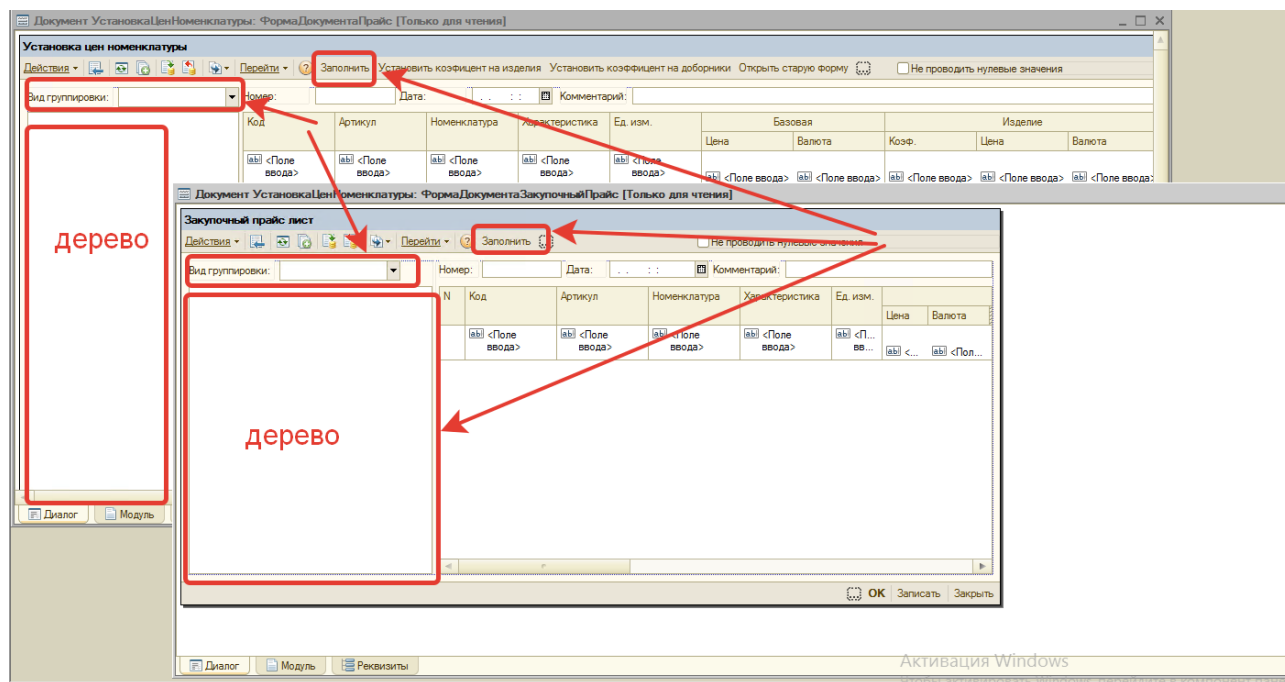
Документ УстановкаЦенНоменклатуры: ФормаДокументаПрайс [Только для чтения]

Установка цен номенклатуры

Действия ▾ Перейти ▾ Заполнить Установить коэфицент на изделия Установить коэффицент на доборники Открыть старую форму Не проводить нулевые значения

Вид группировки: Номер: Дата: . . : : Комментарий:

| Код | Артикул | Номенклатура | Характеристика | Ед. изм. | Базовая | | Изделие | | |
|---|---|---|---|---|---|---|---|---|---|
| | | | | | Цена | Валюта | Коэф. | Цена | Валюта |
| <Поле ввода> | <Поле ввода> | <Поле ввода> | <Поле ввода> | <Поле ввода> | <Поле ввода> | <Поле ввода> | <Поле ввода> | <Поле ввода> | <Поле ввода> |

дерево

Диалог Модуль

Документ УстановкаЦенНоменклатуры: ФормаДокументаЗакупочныйПрайс [Только для чтения]

Закупочный прайс лист

Действия ▾ Перейти ▾ Заполнить Не проводить нулевые значения

Вид группировки: Номер: Дата: . . : : Комментарий:

| N | Код | Артикул | Номенклатура | Характеристика | Ед. изм. | | |
|---|---|---|---|---|---|---|---|
| | | | | | | Цена | Валюта |
| | <Поле ввода> | <Поле ввода> | <Поле ввода> | <Поле ввода> | <П... вв... | <... | <Пол... |

дерево

OK Записать Закрыть

Диалог Модуль Реквизиты

Активация Windows